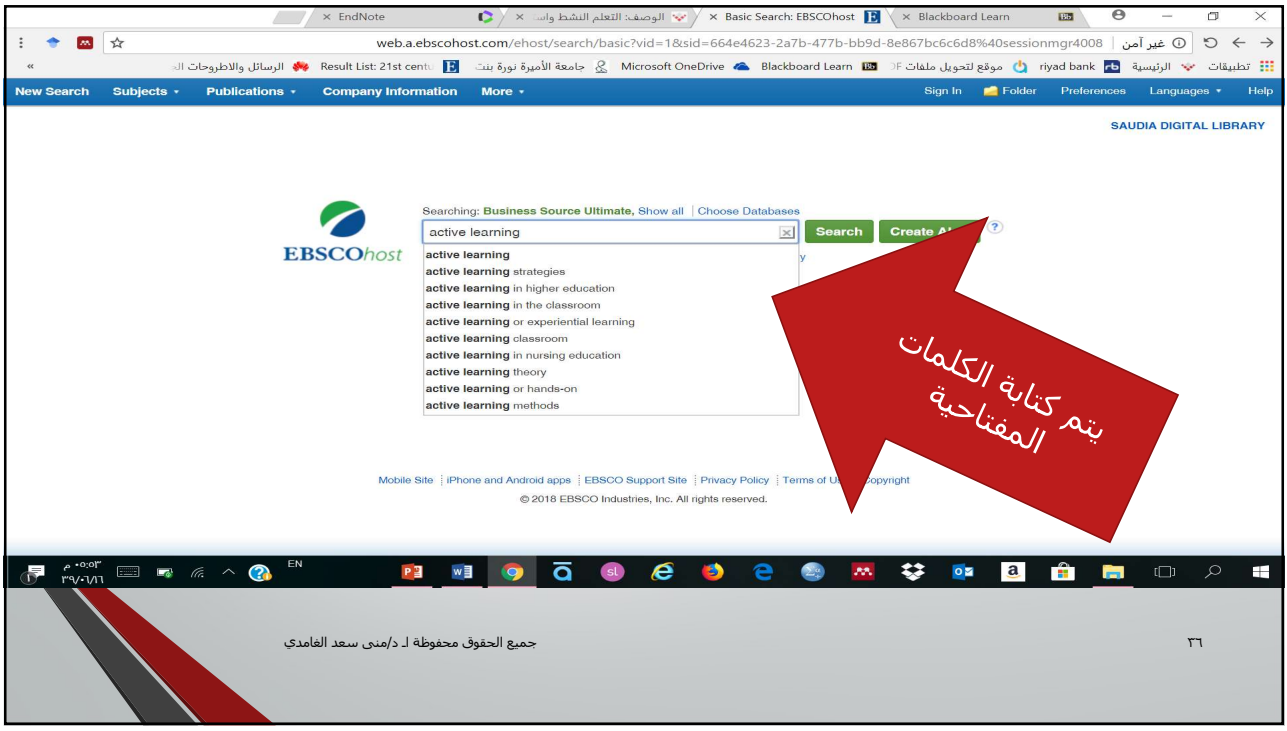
× EndNote
الوصف: التعلم النشط وا... ×
Basic Search: EBSCOhost ×
Blackboard Learn ×

غير آمن | web.a.ebscohost.com/ehost/search/basic?vid=1&sid=664e4623-2a7b-477b-bb9d-8e867bc6c6d8%40sessionmgr4008

تطبيقات | الرئيسية | riyad bank | موقع لتحويل ملفات PDF | Blackboard Learn | Microsoft OneDrive | جامعة الأميرة نورة بنت | Result List: 21st centu | الرسائل والاطروحات الع «

New Search | Subjects ▾ | Publications ▾ | Company Information | More ▾ | Sign In | Folder | Preferences | Languages ▾ | Help

SAUDIA DIGITAL LIBRARY

EBSCOhost

Searching: Business Source Ultimate, Show all | Choose Databases

active learning

Search | Create Al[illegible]

active learning
active learning strategies
active learning in higher education
active learning in the classroom
active learning or experiential learning
active learning classroom
active learning in nursing education
active learning theory
active learning or hands-on
active learning methods

يتم كتابة الكلمات المفتاحية

Mobile Site | iPhone and Android apps | EBSCO Support Site | Privacy Policy | Terms of U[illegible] | Copyright
© 2018 EBSCO Industries, Inc. All rights reserved.

EN
٠٥:٠٣ م
٣٩/٠٦/١١

جميع الحقوق محفوظة لـ د/منى سعد الغامدي

٣٦